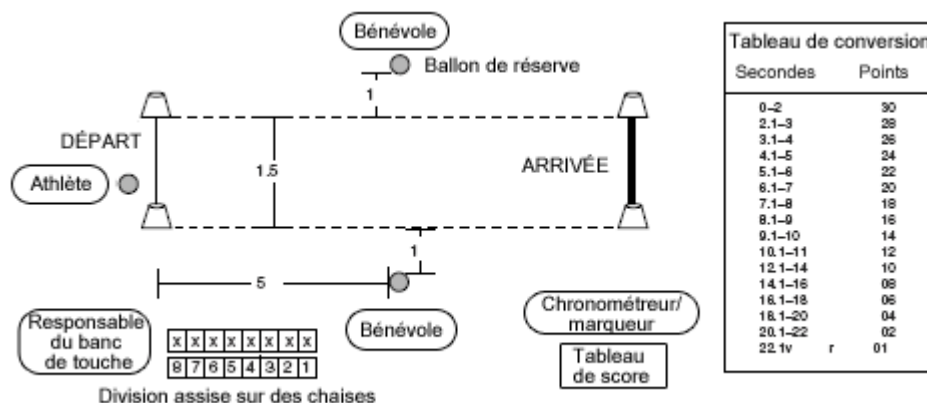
Bénévole

Ballon de réserve

1

DÉPART

1.5

ARRIVÉE

Athlète

1

5

Responsable du banc de touche

| x | x | x | x | x | x | x | x |
|---|---|---|---|---|---|---|---|
| 8 | 7 | 6 | 5 | 4 | 3 | 2 | 1 |

Division assise sur des chaises

Bénévole

Chronométreur/ marqueur

Tableau de score

Tableau de conversion

| Secondes | Points |
|---|---|
| 0–2 | 30 |
| 2.1–3 | 28 |
| 3.1–4 | 26 |
| 4.1–5 | 24 |
| 5.1–6 | 22 |
| 6.1–7 | 20 |
| 7.1–8 | 18 |
| 8.1–9 | 16 |
| 9.1–10 | 14 |
| 10.1–11 | 12 |
| 12.1–14 | 10 |
| 14.1–16 | 08 |
| 16.1–18 | 06 |
| 18.1–20 | 04 |
| 20.1–22 | 02 |
| 22.1v r | 01 |